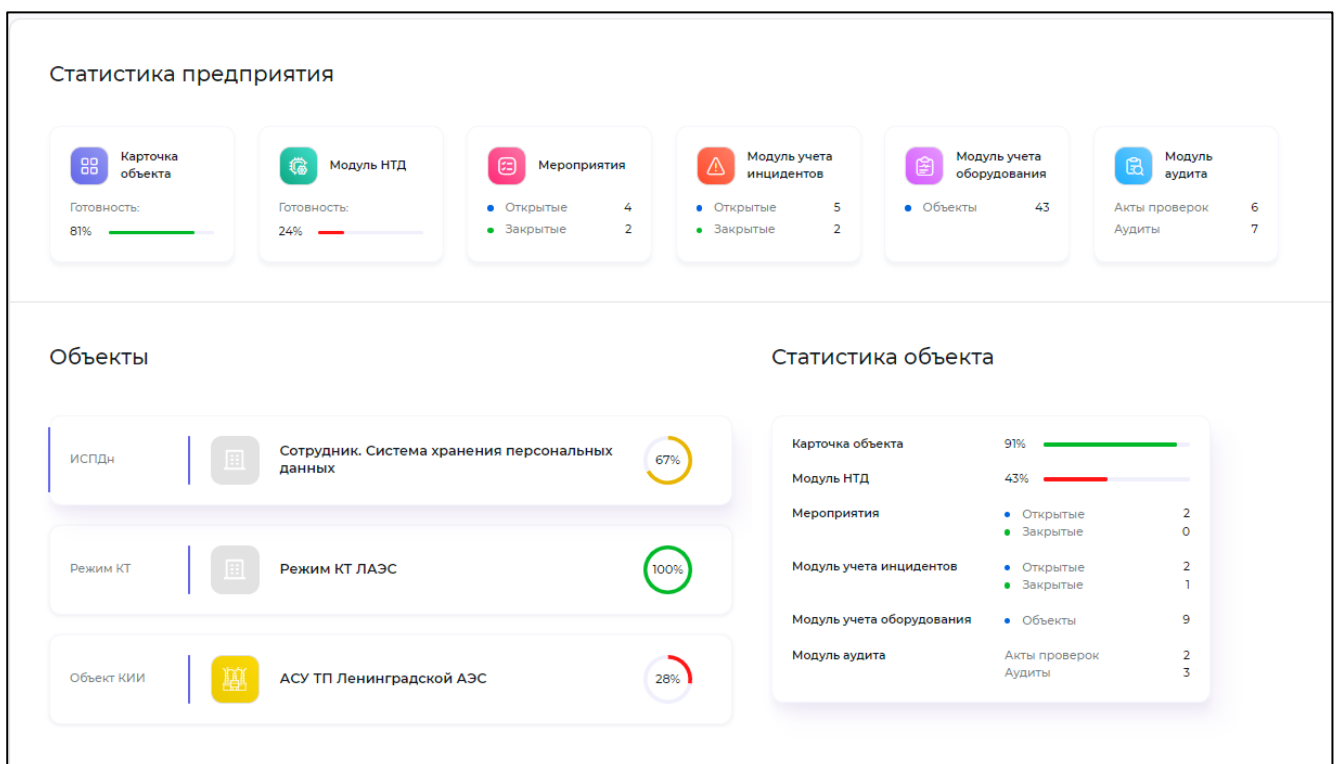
Статистика предприятия

Карточка объекта
Готовность:
81%

Модуль НТД
Готовность:
24%

Мероприятия
Открытые 4
Закрытые 2

Модуль учета инцидентов
Открытые 5
Закрытые 2

Модуль учета оборудования
Объекты 43

Модуль аудита
Акты проверок 6
Аудиты 7

Объекты

ИСПДн
Сотрудник. Система хранения персональных данных
67%

Режим КТ
Режим КТ ЛАЭС
100%

Объект КИИ
АСУ ТП Ленинградской АЭС
28%

Статистика объекта

| | | |
|---|---|---|
| Карточка объекта | 91% | |
| Модуль НТД | 43% | |
| Мероприятия | Открытые | 2 |
| | Закрытые | 0 |
| Модуль учета инцидентов | Открытые | 2 |
| | Закрытые | 1 |
| Модуль учета оборудования | Объекты | 9 |
| Модуль аудита | Акты проверок | 2 |
| | Аудиты | 3 |